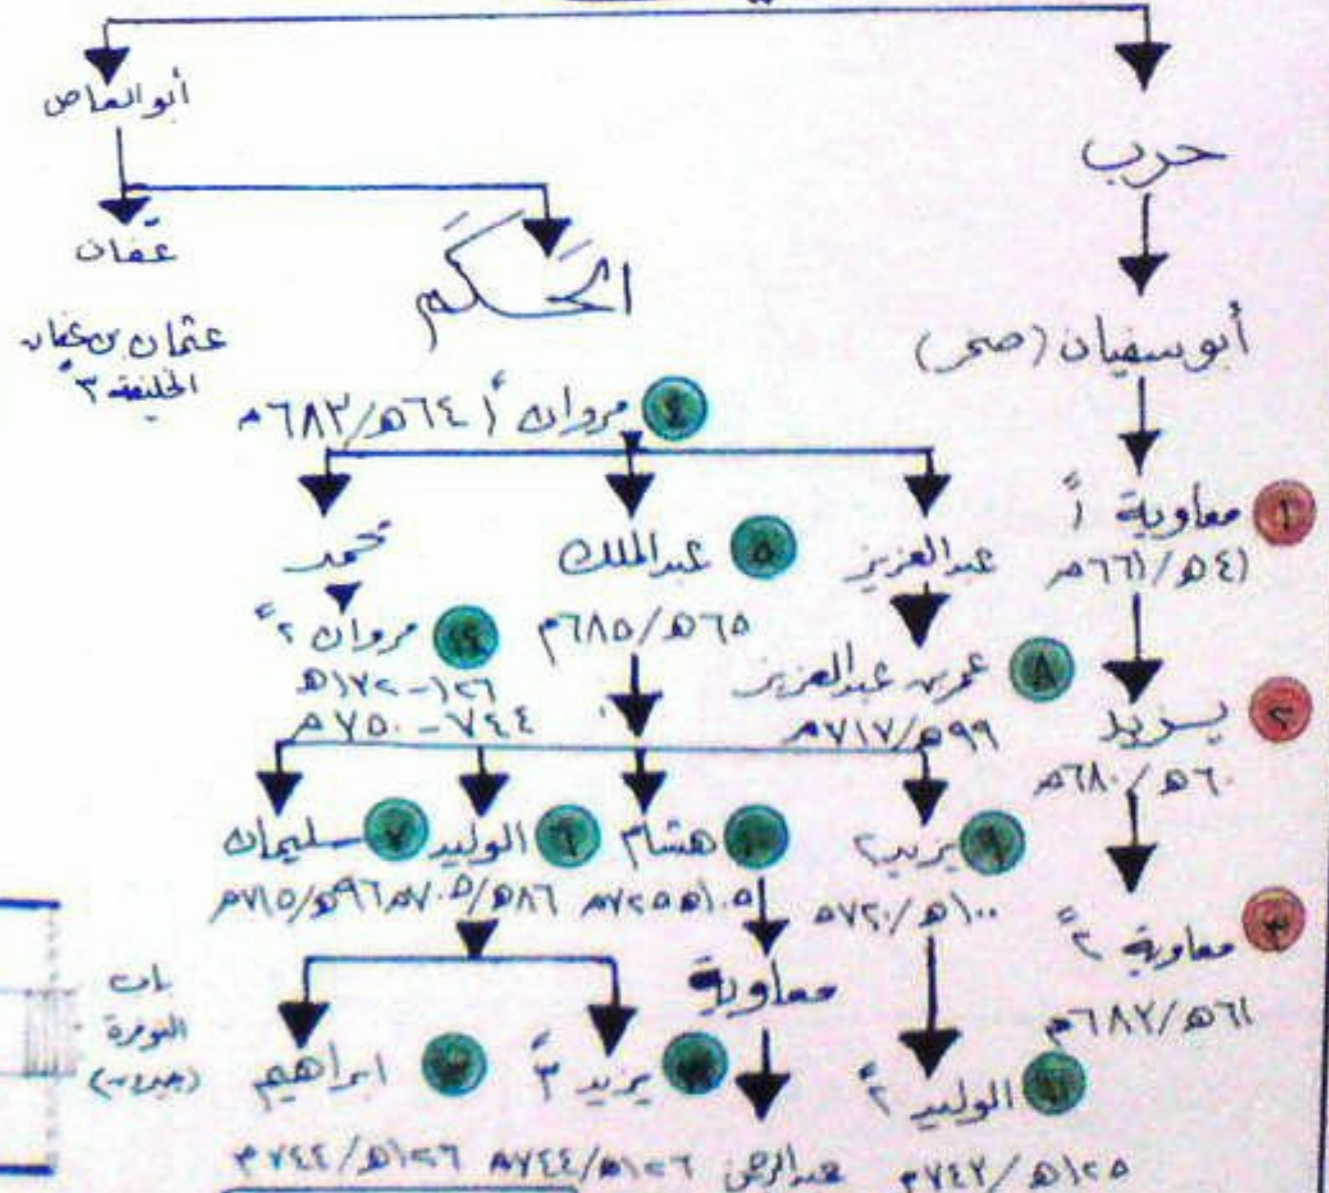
حرب

أبو العاص

أبو سفيان (صخر)

عفان

عثمان بن عفان الخليفة ٣

الحكم

١ معاوية ١
٤١هـ/٦٦١م

٢ يزيد
٦٠هـ/٦٨٠م

٣ معاوية ٢
٦١هـ/٦٨٢م

٤ مروان ١ ٦٤هـ/٦٨٣م

عبدالعزيز

٥ عبدالملك
٦٥هـ/٦٨٥م

محمد

٨ عمر بن عبدالعزيز
٩٩هـ/٧١٧م

١٤ مروان ٢
١٢٦-١٢٧هـ
٧٤٤-٧٥٠م

٩ يزيد ٢
١٠٠هـ/٧٢٠م

١٠ هشام
١٠٥هـ/٧٢٥م

٦ الوليد
٨٦هـ/٧٠٥م

٧ سليمان
٩٦هـ/٧١٥م

معاوية

١١ الوليد ٢
١٢٥هـ/٧٤٢م

عبدالرحمن

١٢ يزيد ٣
١٢٦هـ/٧٤٤م

١٣ ابراهيم
١٢٦هـ/٧٤٤م

بات
الثورة
(جديد)